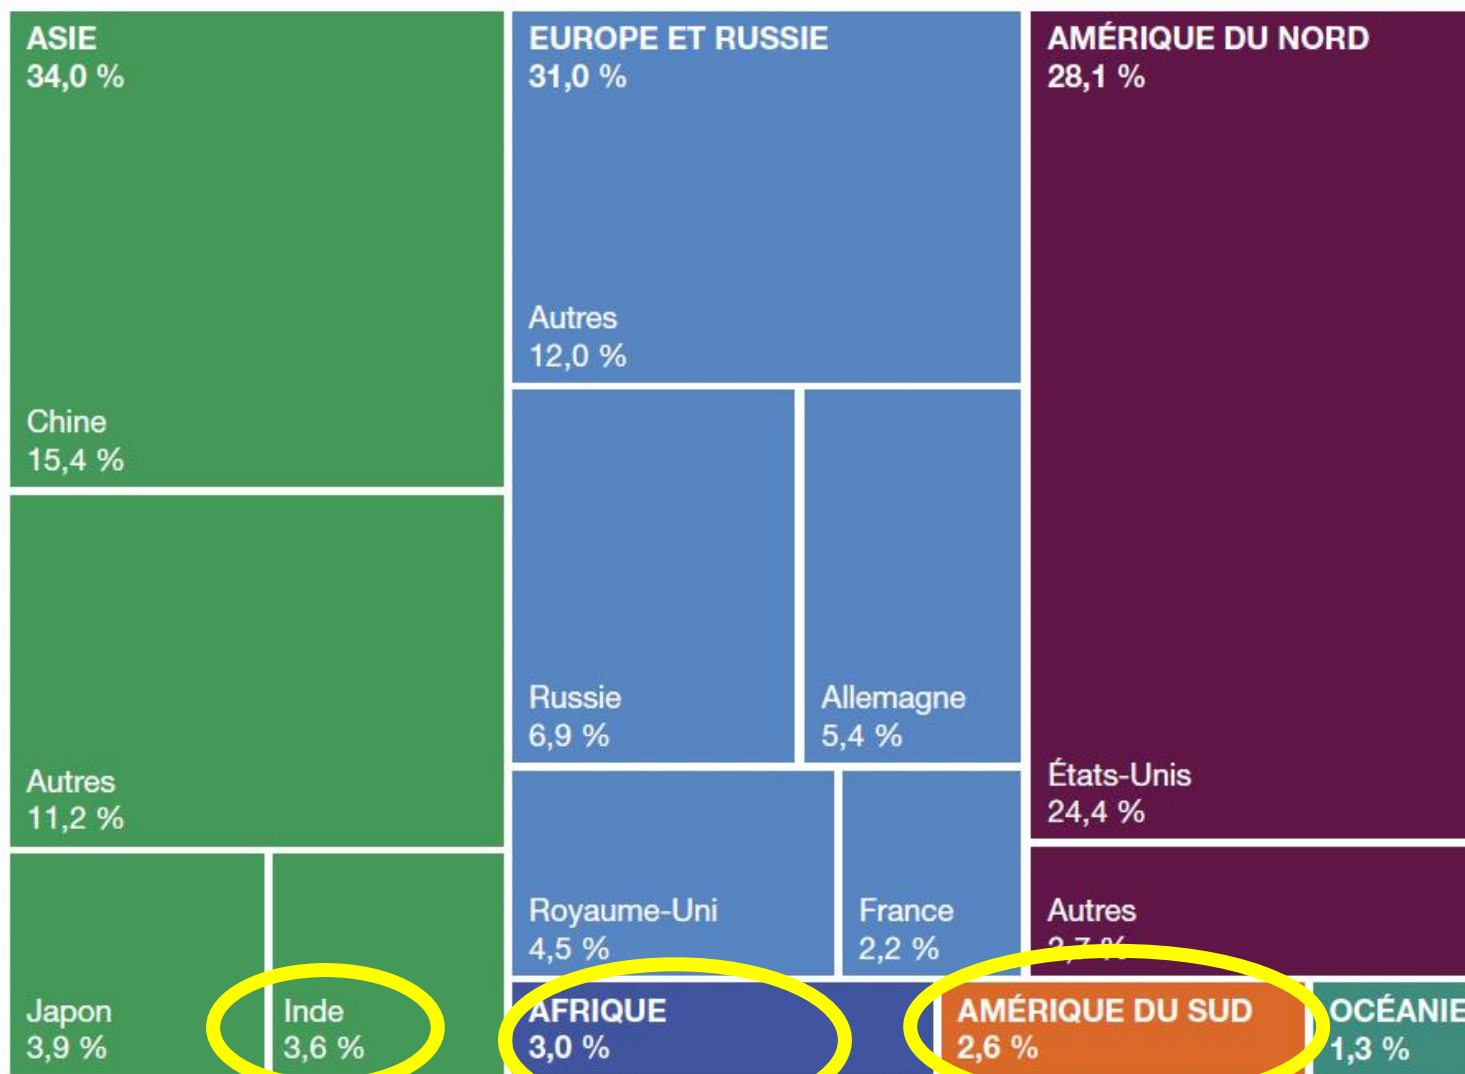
ASIE
34,0 %

Chine
15,4 %

Autres
11,2 %

Japon
3,9 %

Inde
3,6 %

EUROPE ET RUSSIE
31,0 %

Autres
12,0 %

Russie
6,9 %

Allemagne
5,4 %

Royaume-Uni
4,5 %

France
2,2 %

AFRIQUE
3,0 %

AMÉRIQUE DU NORD
28,1 %

États-Unis
24,4 %

Autres
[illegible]

AMÉRIQUE DU SUD
2,6 %

OCÉANIE
1,3 %